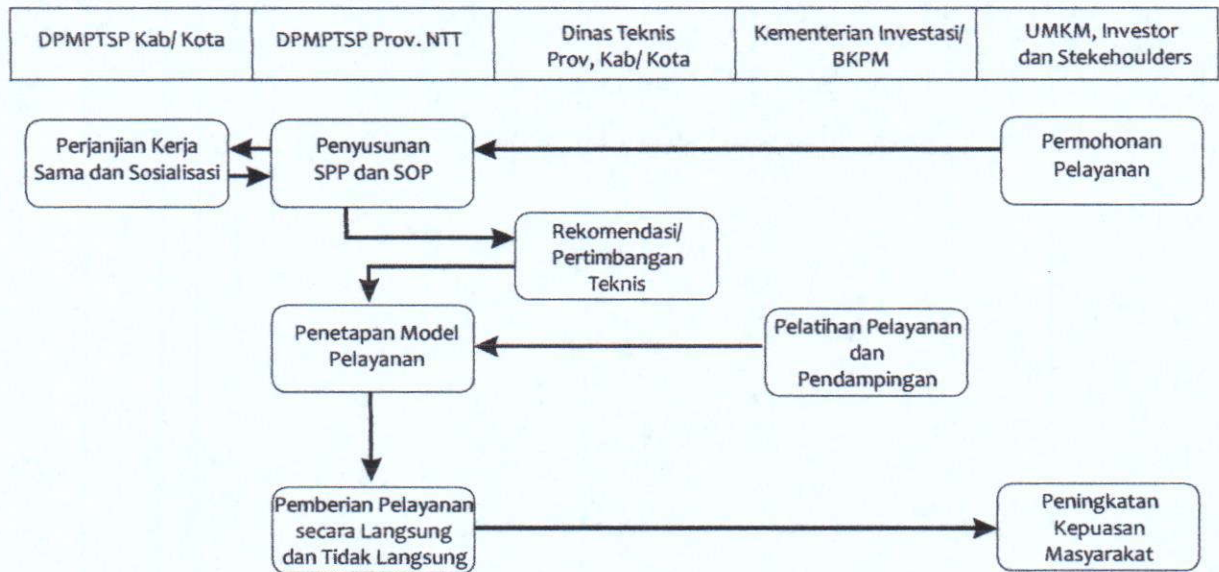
| DPMPTSP Kab/ Kota | DPMPTSP Prov. NTT | Dinas Teknis Prov, Kab/ Kota | Kementerian Investasi/ BKPM | UMKM, Investor dan Stekehoulders |
|---|---|---|---|---|

Perjanjian Kerja Sama dan Sosialisasi

Penyusunan SPP dan SOP

Permohonan Pelayanan

Rekomendasi/ Pertimbangan Teknis

Penetapan Model Pelayanan

Pelatihan Pelayanan dan Pendampingan

Pemberian Pelayanan secara Langsung dan Tidak Langsung

Peningkatan Kepuasan Masyarakat